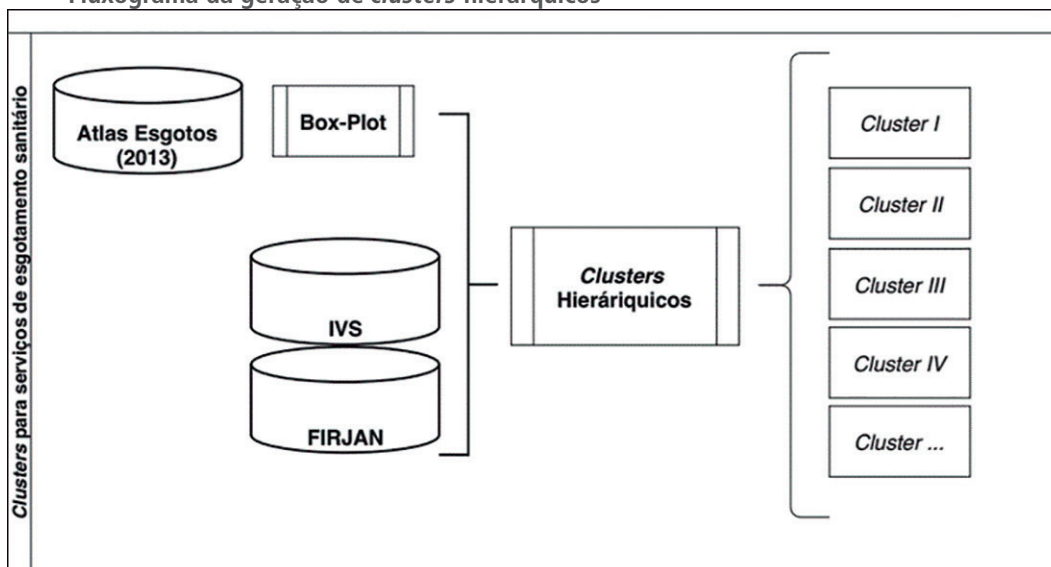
Fluxograma da geração de clusters hierárquicos

Clusters para serviços de esgotamento sanitário

Atlas Esgotos (2013)

Box-Plot

IVS

FIRJAN

Clusters Hieráriquicos

Cluster I

Cluster II

Cluster III

Cluster IV

Cluster ...